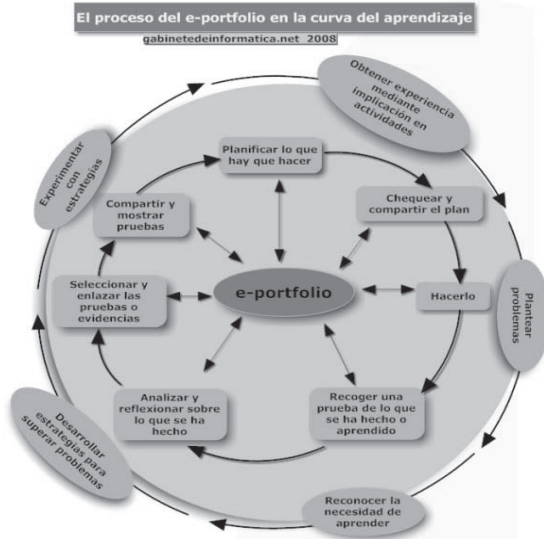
El proceso del e-portfolio en la curva del aprendizaje

gabinetedeinformatica.net 2008

Obtener experiencia mediante implicación en actividades

Plantear problemas

Reconocer la necesidad de aprender

Desarrollar estrategias para superar problemas

Experimentar con estrategias

Planificar lo que hay que hacer

Chequear y compartir el plan

Hacerlo

Recoger una prueba de lo que se ha hecho o aprendido

Analizar y reflexionar sobre lo que se ha hecho

Seleccionar y enlazar las pruebas o evidencias

Compartir y mostrar pruebas

e-portfolio